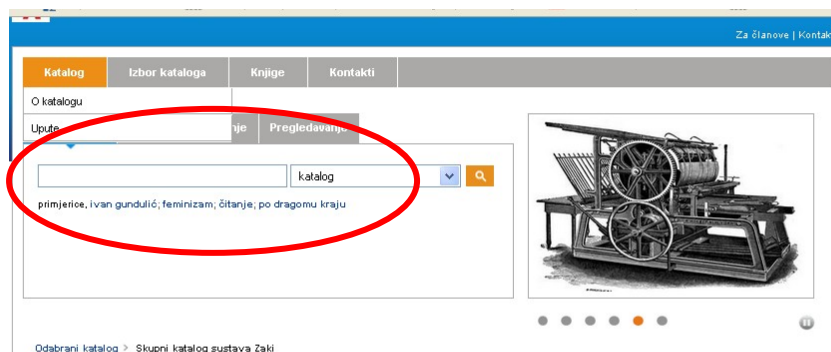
Za članove | Kontakt

Katalog
Izbor kataloga
Knjige
Kontakti

O katalogu
Upute
nje
Pregledavanje

katalog

primjerice, ivan gundulić; feminizam; čitanje; po dragomu kraju

Odabrani katalog > Skupni katalog sustava Zaki